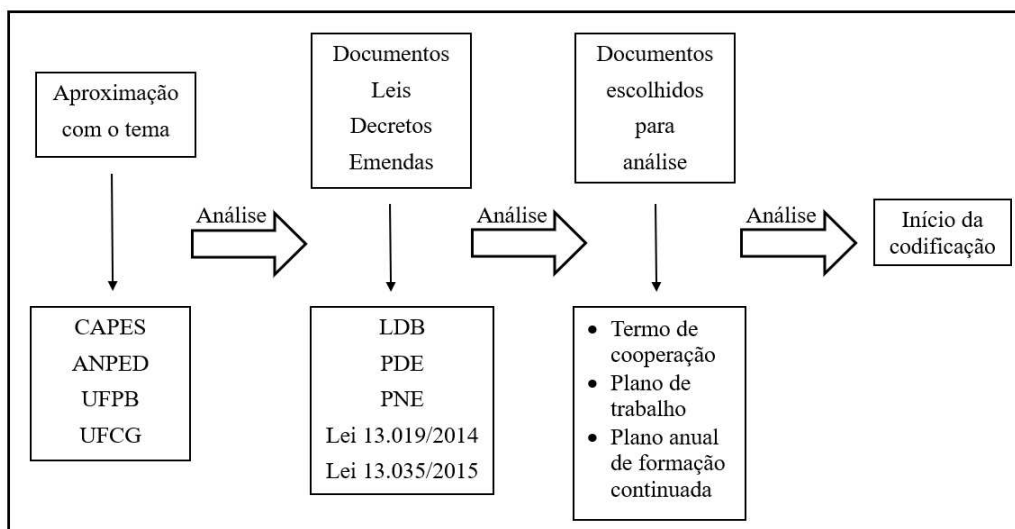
Aproximação com o tema

CAPES
ANPED
UFPB
UFCG

Análise

Documentos
Leis
Decretos
Emendas

LDB
PDE
PNE
Lei 13.019/2014
Lei 13.035/2015

Análise

Documentos escolhidos para análise

- Termo de cooperação
- Plano de trabalho
- Plano anual de formação continuada

Análise

Início da codificação